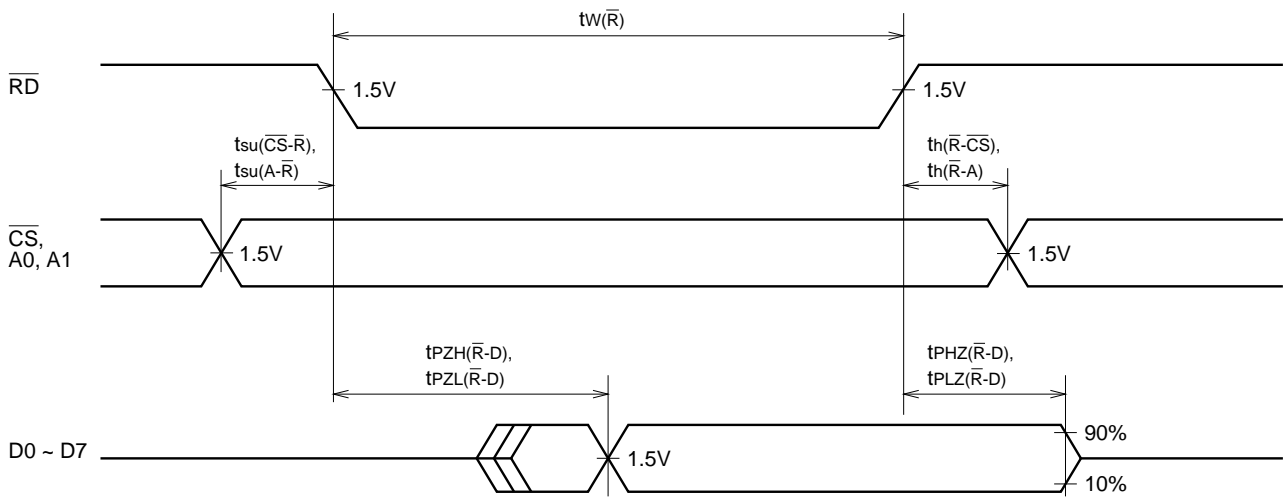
$t_{W(\overline{R})}$

$\overline{RD}$

1.5V

1.5V

$t_{su(\overline{CS}\text{-}\overline{R})}$,
$t_{su(A\text{-}\overline{R})}$

$t_{h(\overline{R}\text{-}\overline{CS})}$,
$t_{h(\overline{R}\text{-}A)}$

$\overline{CS}$,
A0, A1

1.5V

1.5V

$t_{PZH(\overline{R}\text{-}D)}$,
$t_{PZL(\overline{R}\text{-}D)}$

$t_{PHZ(\overline{R}\text{-}D)}$,
$t_{PLZ(\overline{R}\text{-}D)}$

D0 ~ D7

1.5V

90%

10%